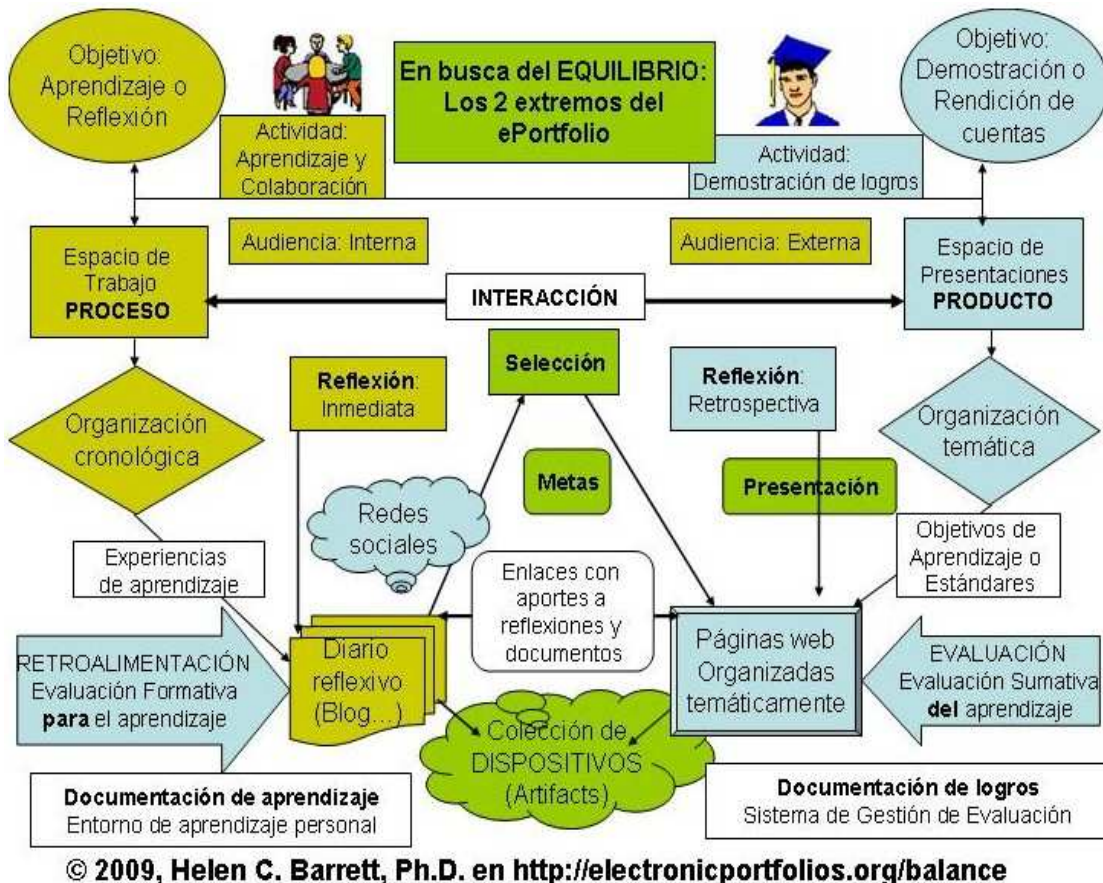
Objetivo: Aprendizaje o Reflexión

Actividad: Aprendizaje y Colaboración

En busca del EQUILIBRIO: Los 2 extremos del ePortfolio

Objetivo: Demostración o Rendición de cuentas

Actividad: Demostración de logros

Audiencia: Interna

Audiencia: Externa

Espacio de Trabajo **PROCESO**

INTERACCIÓN

Espacio de Presentaciones **PRODUCTO**

**Reflexión**: Inmediata

Selección

**Reflexión**: Retrospectiva

Organización cronológica

Metas

Presentación

Organización temática

Redes sociales

Experiencias de aprendizaje

Enlaces con aportes a reflexiones y documentos

Objetivos de Aprendizaje o Estándares

RETROALIMENTACIÓN Evaluación Formativa **para** el aprendizaje

Diario reflexivo (Blog...)

Páginas web Organizadas temáticamente

EVALUACIÓN Evaluación Sumativa **del** aprendizaje

Colección de DISPOSITIVOS (Artifacts)

**Documentación de aprendizaje**
Entorno de aprendizaje personal

**Documentación de logros**
Sistema de Gestión de Evaluación

© 2009, Helen C. Barrett, Ph.D. en http://electronicportfolios.org/balance